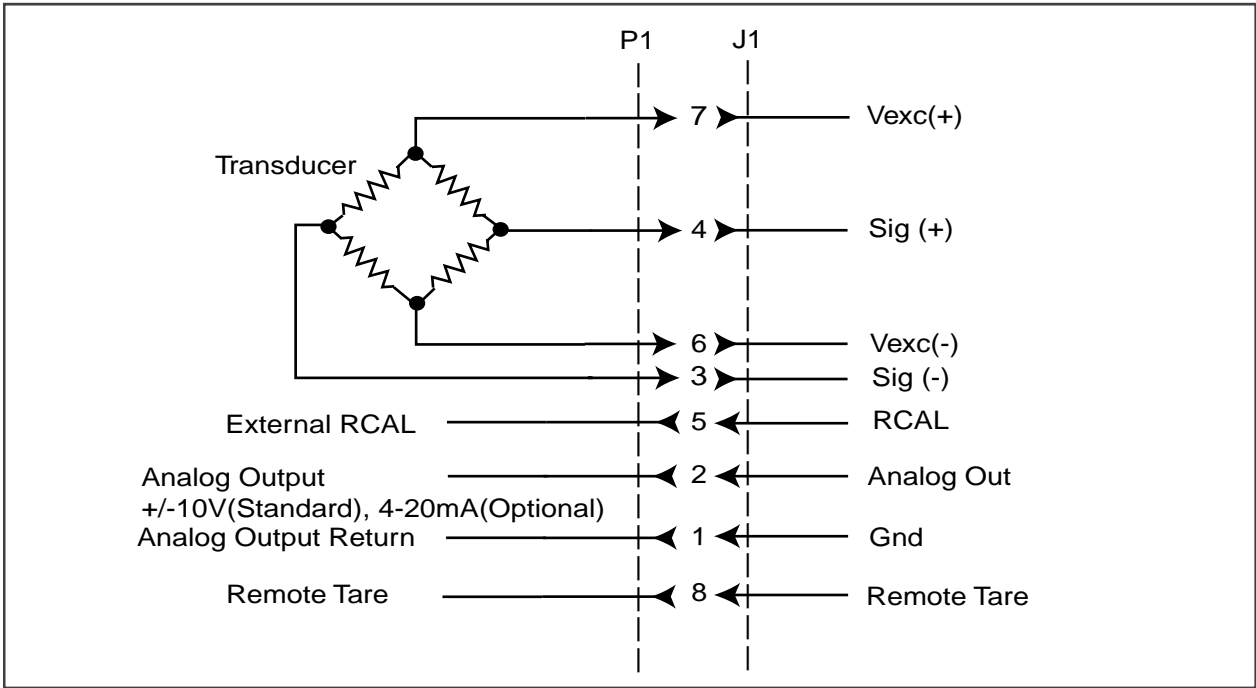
P1 J1

Transducer

7 Vexc(+)

4 Sig (+)

6 Vexc(-)

3 Sig (-)

External RCAL 5 RCAL

Analog Output +/-10V(Standard), 4-20mA(Optional) 2 Analog Out

Analog Output Return 1 Gnd

Remote Tare 8 Remote Tare